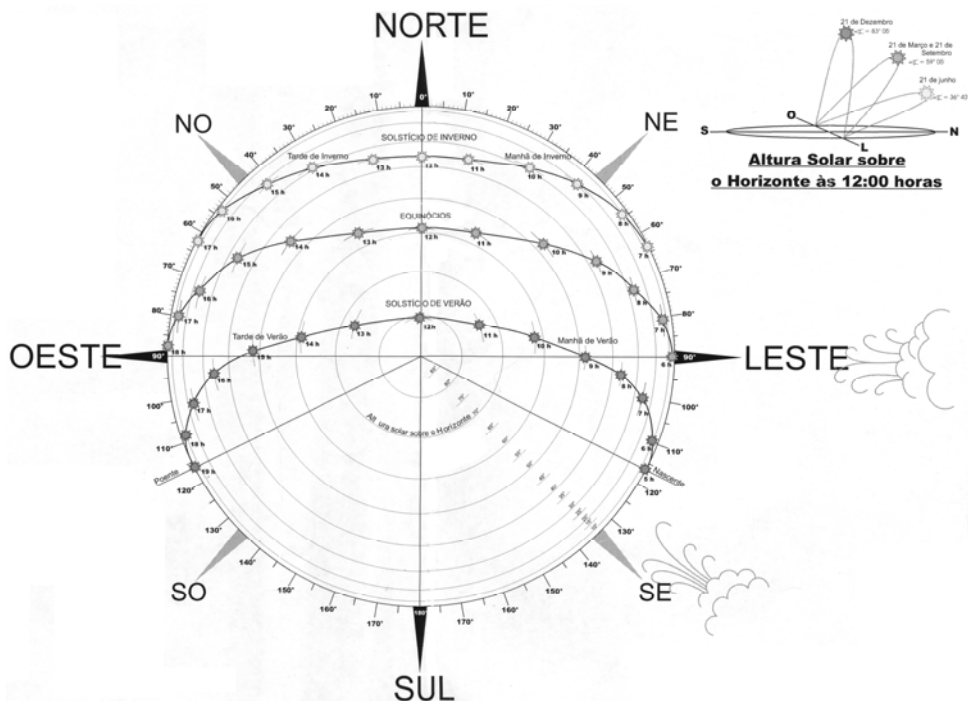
NORTE

21 de Dezembro
= 83° 05

21 de Março e 21 de Setembro
= 59° 05

21 de junho
= 36° 43

S
O
L
N

Altura Solar sobre o Horizonte às 12:00 horas

NO

NE

0°
10°
20°
30°
40°
50°
60°
70°
80°
90°
100°
110°
120°
130°
140°
150°
160°
170°
180°

10°
20°
30°
40°
50°
60°
70°
80°
90°
100°
110°
120°
130°
140°
150°
160°
170°

SOLSTÍCIO DE INVERNO

Tarde de Inverno

Manhã de Inverno

16 h
15 h
14 h
13 h
12 h
11 h
10 h
9 h
8 h

EQUINÓCIOS

17 h
16 h
15 h
14 h
13 h
12 h
11 h
10 h
9 h
8 h
7 h

SOLSTÍCIO DE VERÃO

Tarde de Verão

Manhã de Verão

18 h
17 h
16 h
15 h
14 h
13 h
12 h
11 h
10 h
9 h
8 h
7 h
6 h

OESTE

LESTE

19 h
18 h
17 h
16 h
15 h

6 h
7 h
8 h
9 h
5 h

Altura solar sobre o Horizonte

Poente

Nascente

SO

SE

SUL